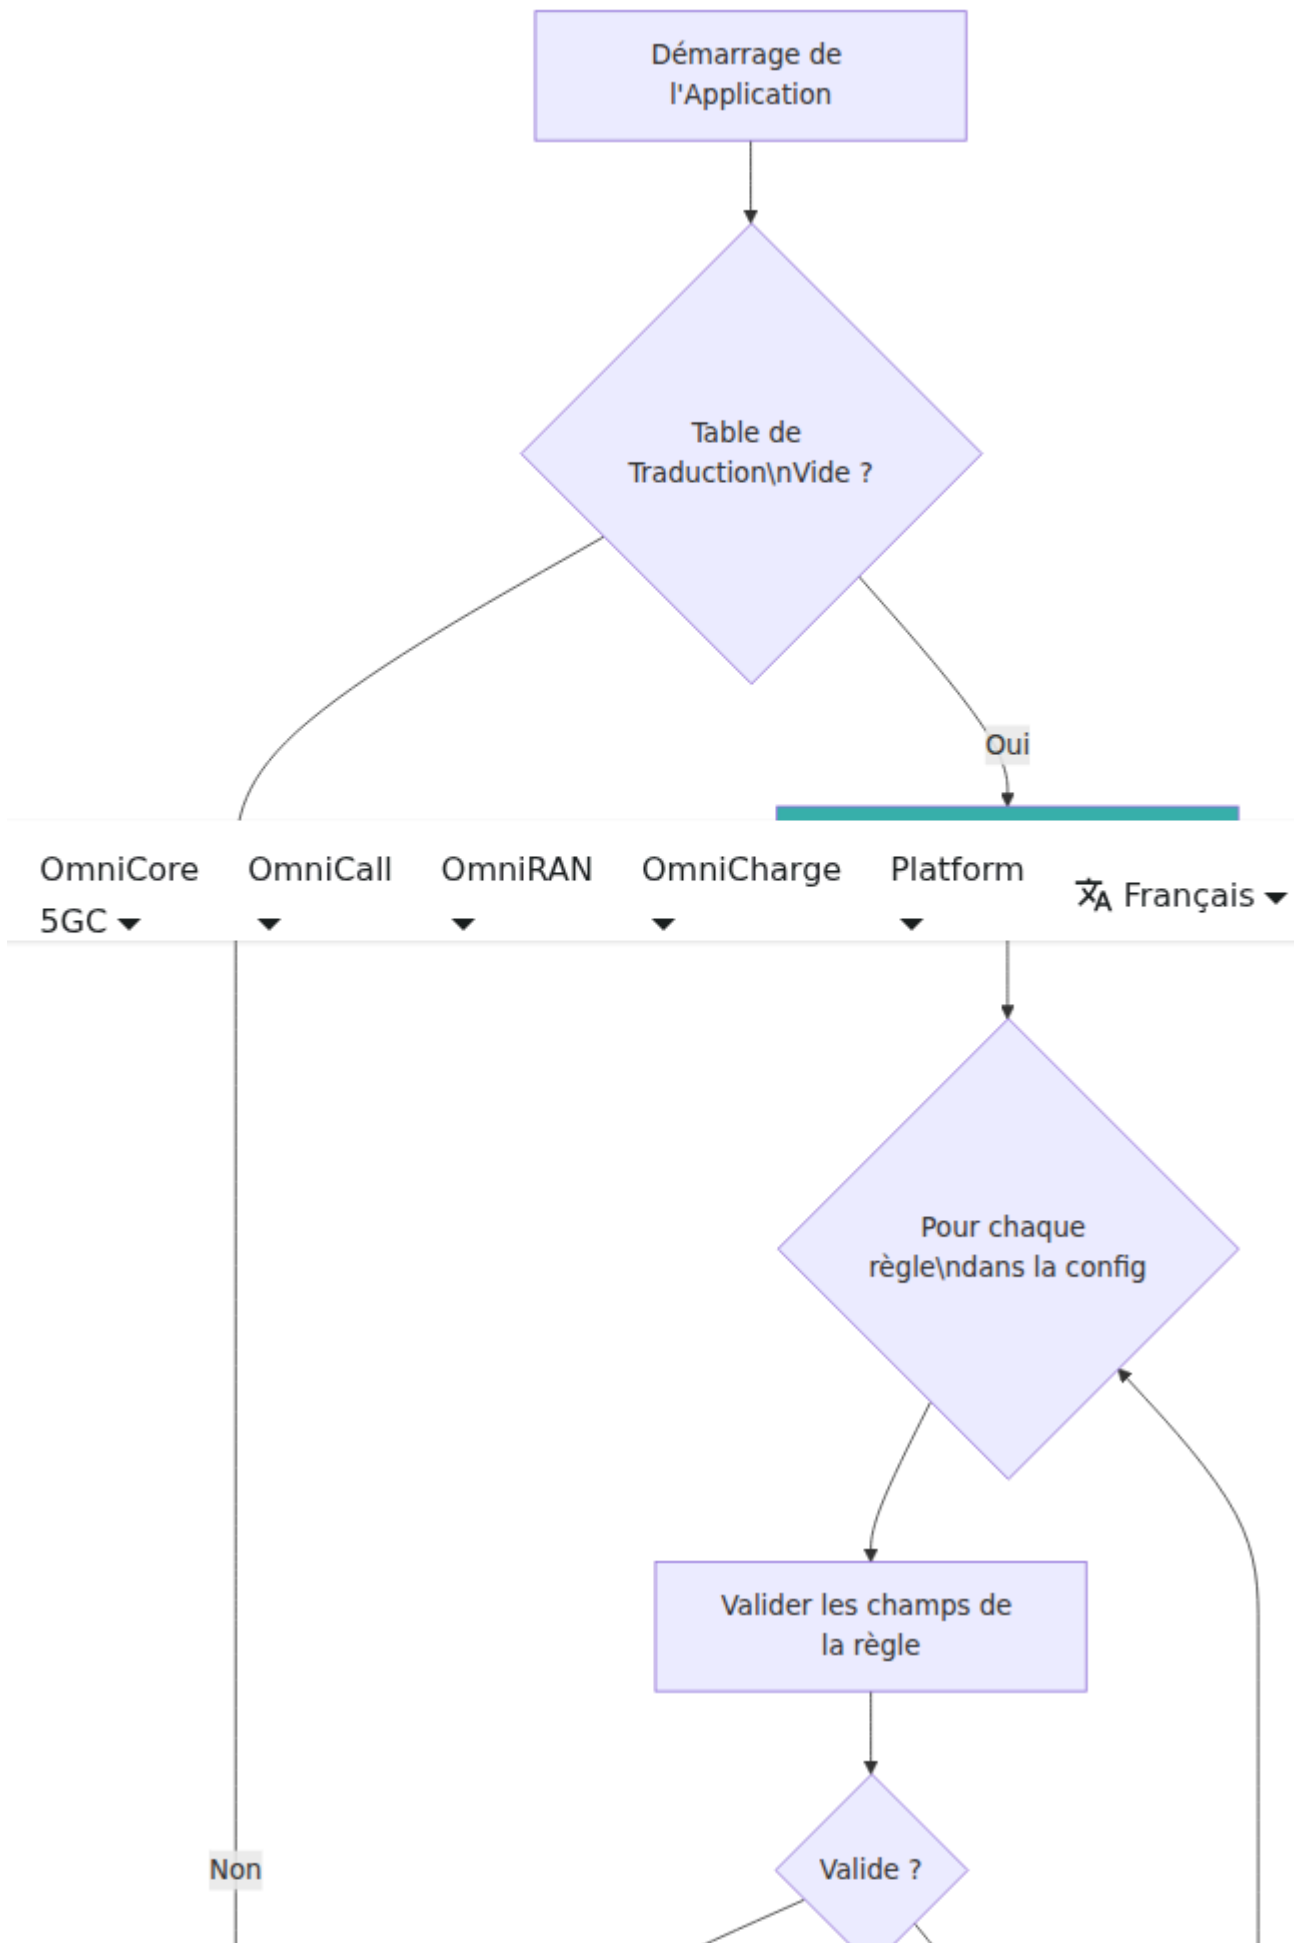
Démarrage de l'Application

Table de Traduction\nVide ?

Oui

OmniCore 5GC

OmniCall

OmniRAN

OmniCharge

Platform

Français

Pour chaque règle\ndans la config

Valider les champs de la règle

Non

Valide ?